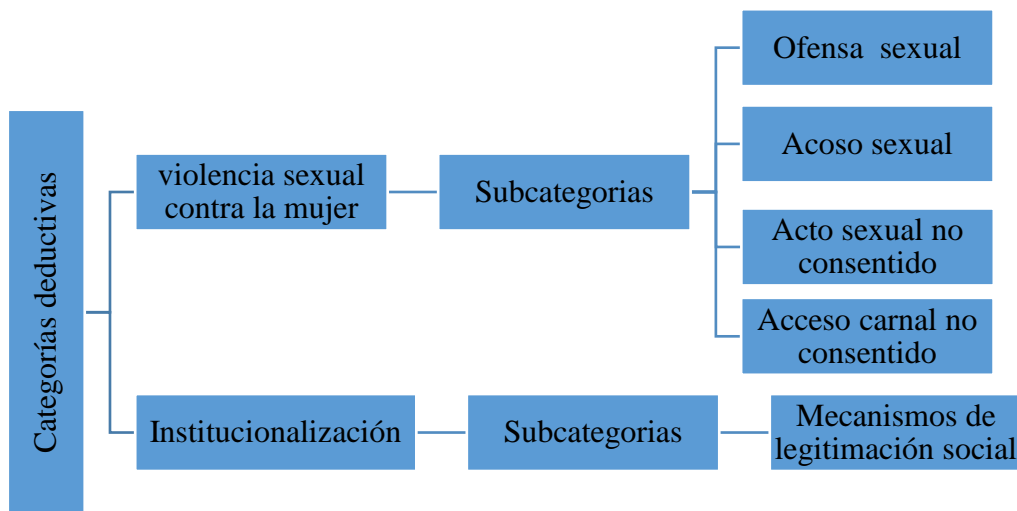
Categorías deductivas

violencia sexual contra la mujer

Subcategorias

Ofensa sexual

Acoso sexual

Acto sexual no consentido

Acceso carnal no consentido

Institucionalización

Subcategorias

Mecanismos de legitimación social